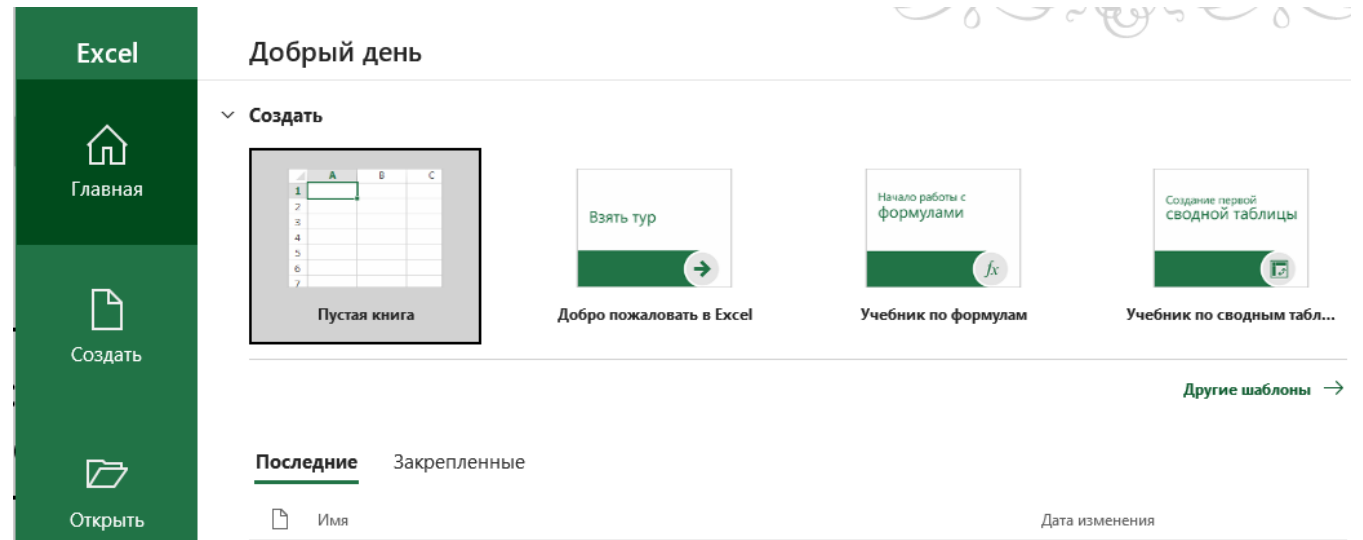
Excel

Главная

Создать

Открыть

Добрый день

Создать

| | A | B | C |
|---|---|---|---|
| 1 | | | |
| 2 | | | |
| 3 | | | |
| 4 | | | |
| 5 | | | |
| 6 | | | |
| 7 | | | |

Пустая книга

Взять тур

Добро пожаловать в Excel

Начало работы с формулами

$fx$

Учебник по формулам

Создание первой сводной таблицы

Учебник по сводным табл...

Другие шаблоны →

Последние

Закрепленные

Имя

Дата изменения